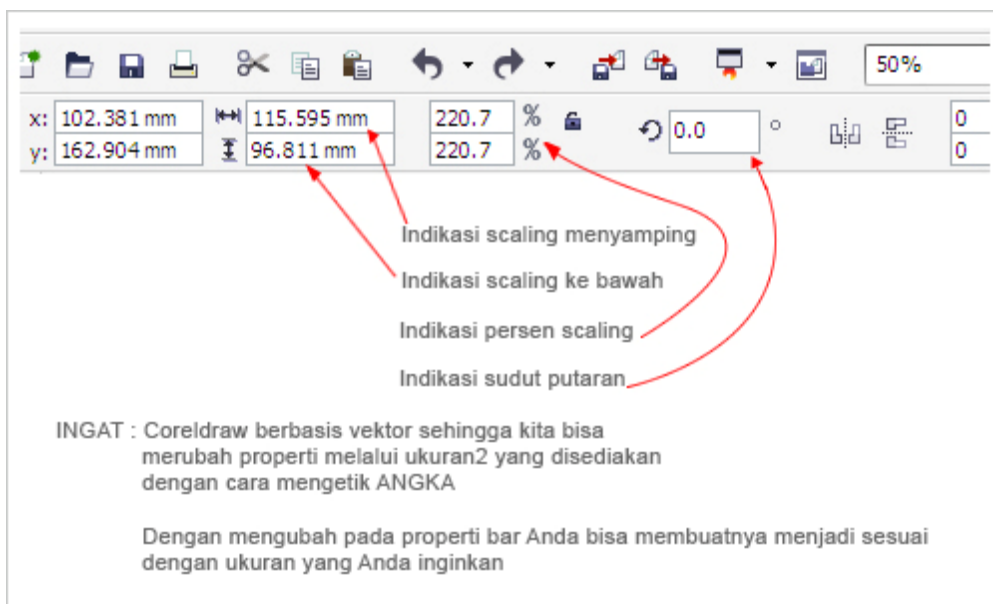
50%

x: 102.381 mm
y: 162.904 mm

115.595 mm
96.811 mm

220.7 %
220.7 %

0.0 °

0
0

Indikasi scaling menyamping

Indikasi scaling ke bawah

Indikasi persen scaling

Indikasi sudut putaran

INGAT : Coreldraw berbasis vektor sehingga kita bisa merubah properti melalui ukuran2 yang disediakan dengan cara mengetik ANGKA

Dengan mengubah pada properti bar Anda bisa membuatnya menjadi sesuai dengan ukuran yang Anda inginkan